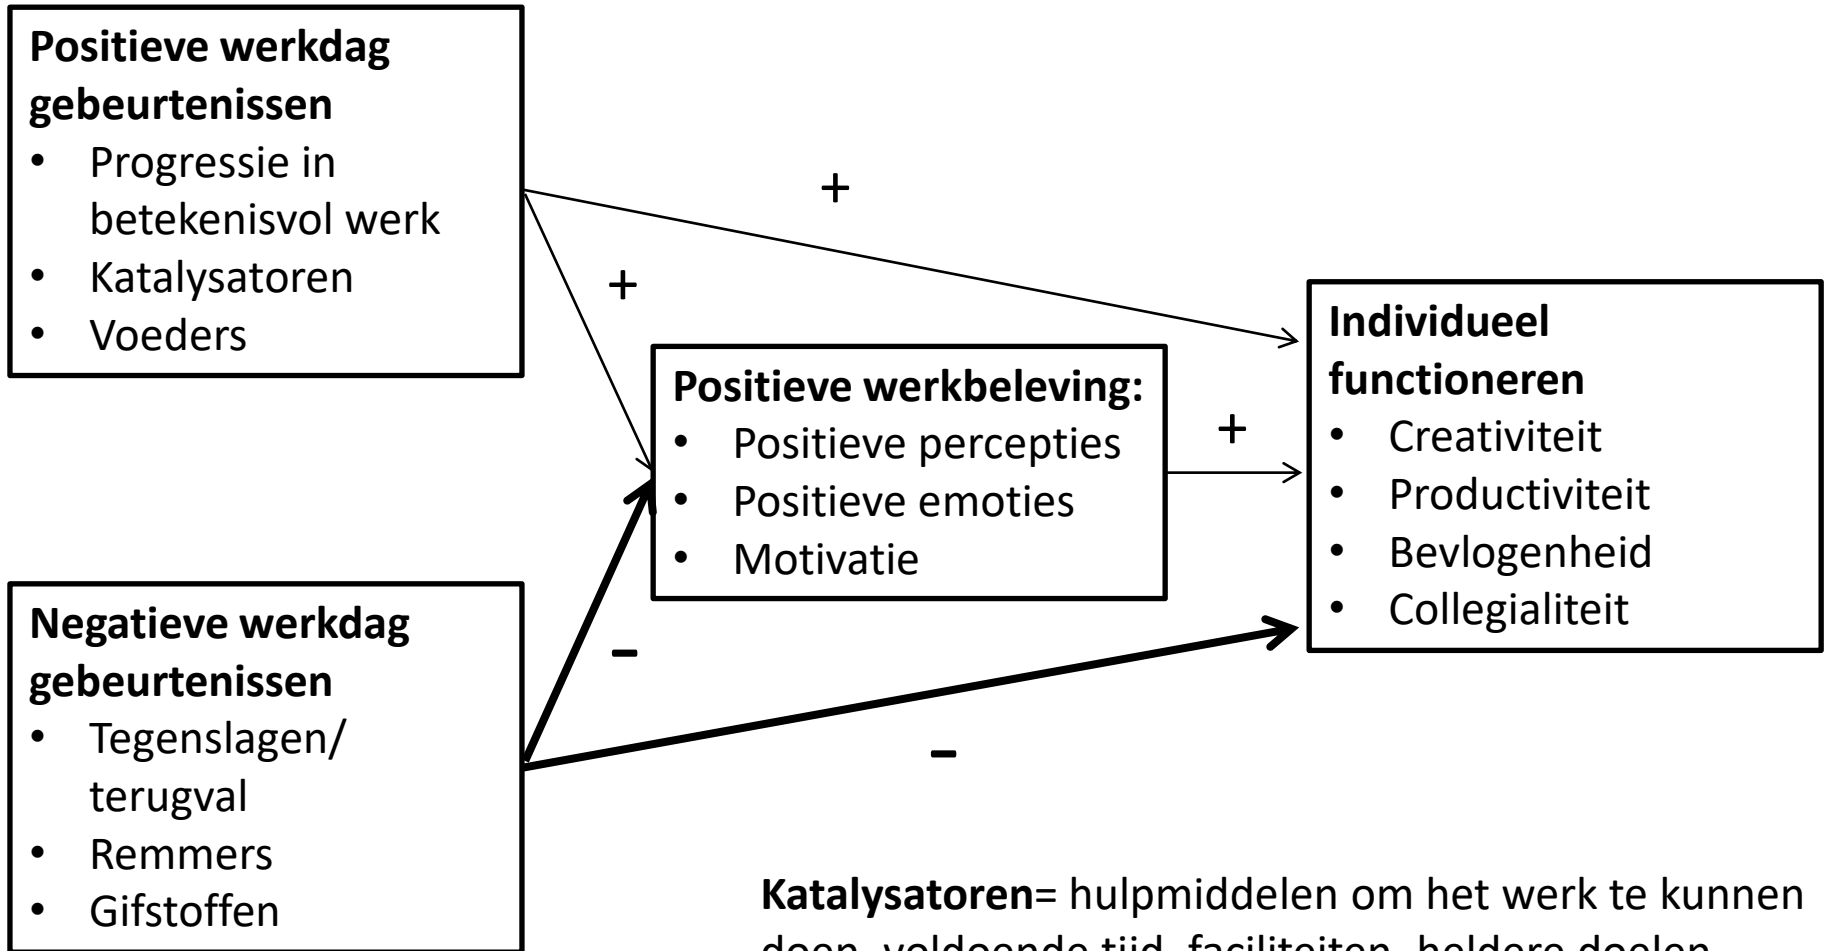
**Positieve werkdag gebeurtenissen**
- Progressie in betekenisvol werk
- Katalysatoren
- Voeders

+

+

**Positieve werkbeleving:**
- Positieve percepties
- Positieve emoties
- Motivatie

+

**Individueel functioneren**
- Creativiteit
- Productiviteit
- Bevlogenheid
- Collegialiteit

**Negatieve werkdag gebeurtenissen**
- Tegenslagen/ terugval
- Remmers
- Gifstoffen

–

–

**Katalysatoren**= hulpmiddelen om het werk te kunnen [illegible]